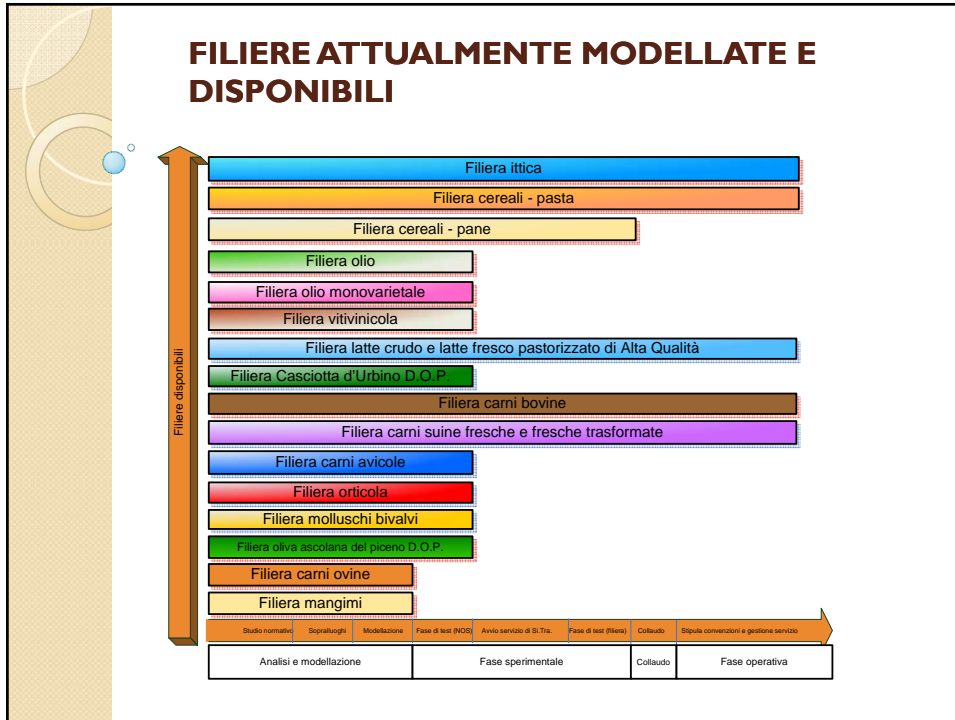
FILIERE ATTUALMENTE MODELLATE E DISPONIBILI

Filiere disponibili

Filiera ittica

Filiera cereali - pasta

Filiera cereali - pane

Filiera olio

Filiera olio monovarietale

Filiera vitivinicola

Filiera latte crudo e latte fresco pastorizzato di Alta Qualità

Filiera Casciotta d'Urbino D.O.P.

Filiera carni bovine

Filiera carni suine fresche e fresche trasformate

Filiera carni avicole

Filiera orticola

Filiera molluschi bivalvi

Filiera oliva ascolana del piceno D.O.P.

Filiera carni ovine

Filiera mangimi

Studio normativo | Sopralluoghi | Modellazione | Fase di test (NOS) | Avvio servizio di Si.Tra. | Fase di test (filiera) | Collaudo | Stipula convenzioni e gestione servizio

| Analisi e modellazione | Fase sperimentale | Collaudo | Fase operativa |
|---|---|---|---|